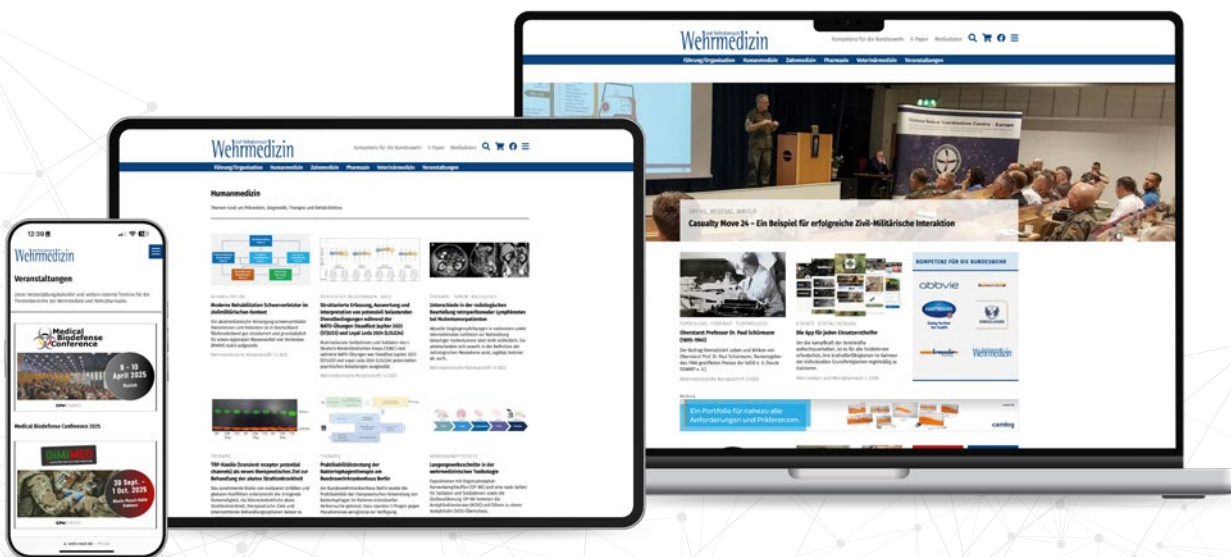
Wehrmedizin
Kompetenz für die Bundeswehr E-Paper Mediadaten
Führung/Organisation Humanmedizin Zahnmedizin Pharmazie Veterinärmedizin Veranstaltungen

Casualty Move 24 – Ein Beispiel für erfolgreiche Zivil-Militärische Interaktion

Oberstarzt Professor Dr. Paul Schürmann (1895-1960)

Die App für jeden Einsatzersthelfer

KOMPETENZ FÜR DIE BUNDESWEHR
abbvie

Ein Portfolio für nahezu alle Anforderungen und Präferenzen.
camlog

Wehrmedizin
Kompetenz für die Bundeswehr E-Paper Mediadaten
Führung/Organisation Humanmedizin Zahnmedizin Pharmazie Veterinärmedizin Veranstaltungen

Humanmedizin

Moderne Rehabilitation Schwerverletzter im zivilmilitärischen Kontext

Strukturierte Erfassung, Auswertung und Interpretation von potenziell belastenden Dienstbedingungen während der NATO-Übungen Steadfast Jupiter 2023 (STJU23) und Loyal Leda 2024 (LOLE24)

Unterschiede in der radiologischen Beurteilung retroperitonealer Lymphknoten bei Hodentumorpatienten

TRP-Kanäle (transient receptor potential channels) als neues therapeutisches Ziel zur Behandlung der akuten Strahlenkrankheit

Praktikabilitätstestung der Bakteriophagentherapie am Bundeswehrkrankenhaus Berlin

Langzeitwechselwirkungen in der wehrmedizinischen Toxikologie

12:39
Wehrmedizin
Veranstaltungen

Medical Biodefense Conference
8 – 10 April 2025
Munich

Medical Biodefense Conference 2025

DiMiMED
30 Sept. - 1 Oct. 2025